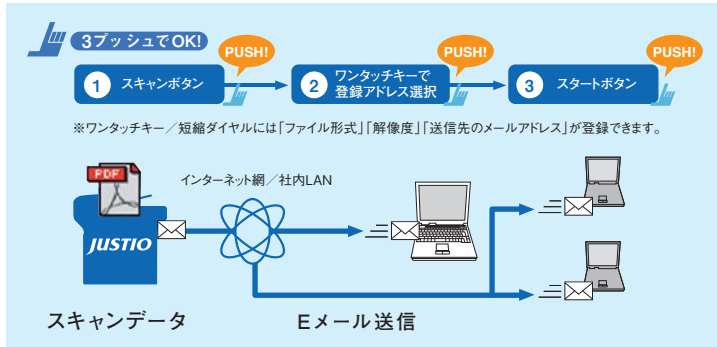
3プッシュでOK!

PUSH!
1 スキャンボタン

PUSH!
2 ワンタッチキーで 登録アドレス選択

PUSH!
3 スタートボタン

※ワンタッチキー／短縮ダイヤルには「ファイル形式」「解像度」「送信先のメールアドレス」が登録できます。

PDF

JUSTIO

インターネット網／社内LAN

スキャンデータ

Eメール送信